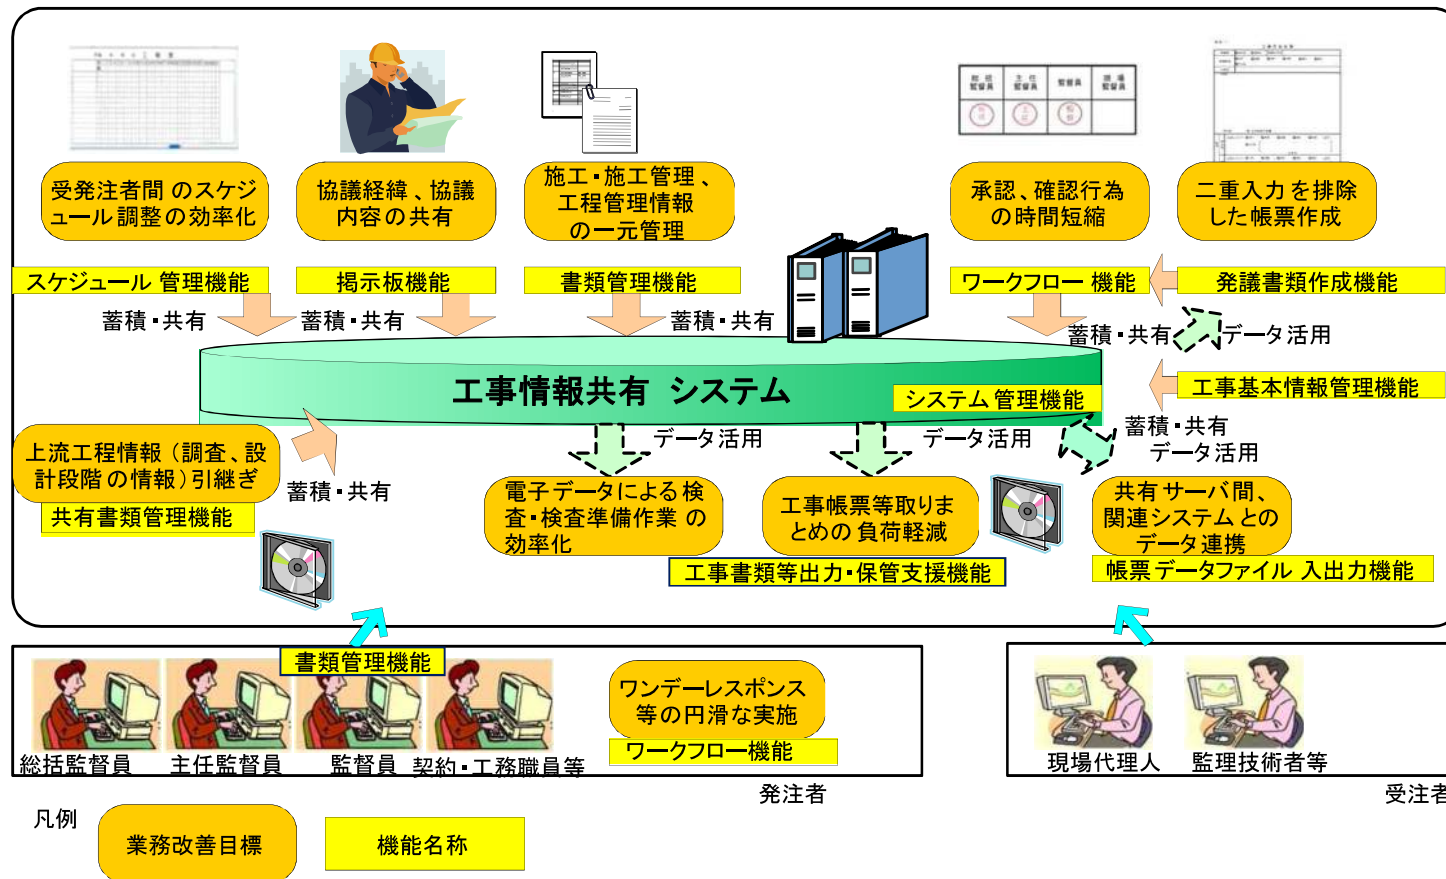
受発注者間のスケジュール調整の効率化

協議経緯、協議内容の共有

施工・施工管理、工程管理情報の一元管理

承認、確認行為の時間短縮

二重入力を排除した帳票作成

スケジュール管理機能

掲示板機能

書類管理機能

ワークフロー機能

発議書類作成機能

蓄積・共有

蓄積・共有

蓄積・共有

蓄積・共有

データ活用

工事情報共有 システム

システム管理機能

工事基本情報管理機能

上流工程情報（調査、設計段階の情報）引継ぎ

蓄積・共有

共有書類管理機能

データ活用

データ活用

蓄積・共有

データ活用

電子データによる検査・検査準備作業の効率化

工事帳票等取りまとめの負荷軽減

共有サーバ間、関連システムとのデータ連携

工事書類等出力・保管支援機能

帳票データファイル入出力機能

書類管理機能

ワンデーレスポンス等の円滑な実施

ワークフロー機能

総括監督員　主任監督員　監督員　契約・工務職員等

発注者

現場代理人　監理技術者等

受注者

凡例

業務改善目標

機能名称